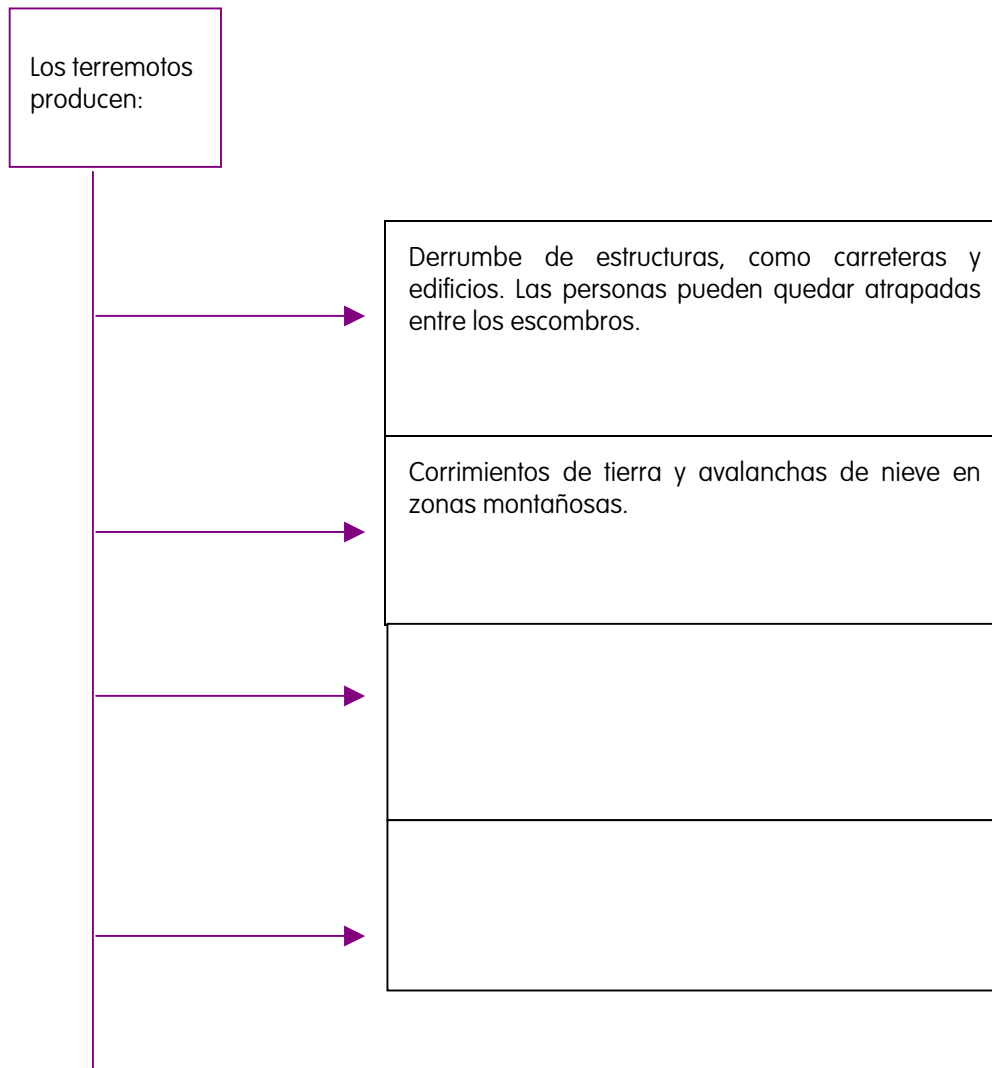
Los terremotos producen:

Derrumbe de estructuras, como carreteras y edificios. Las personas pueden quedar atrapadas entre los escombros.

Corrimientos de tierra y avalanchas de nieve en zonas montañosas.